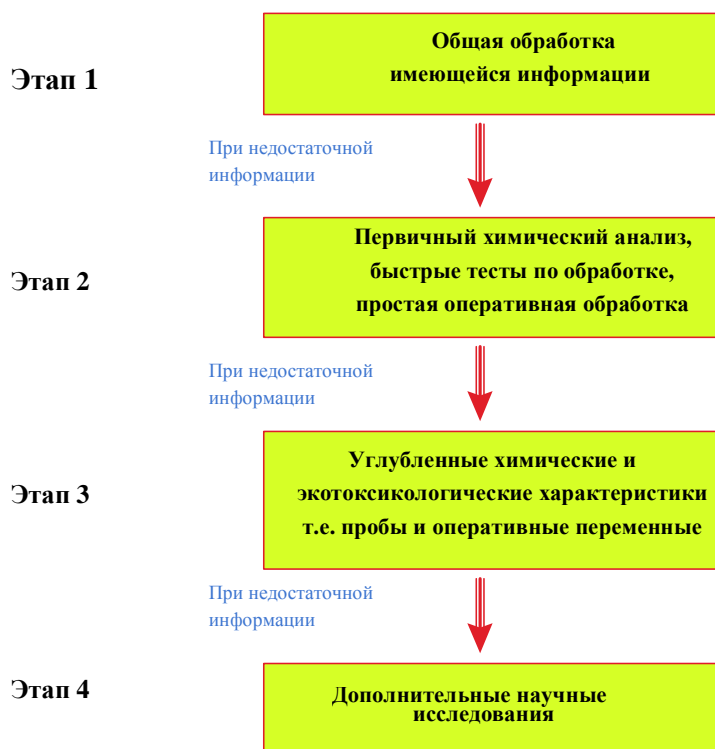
Этап 1

Общая обработка имеющейся информации

При недостаточной информации

Этап 2

Первичный химический анализ, быстрые тесты по обработке, простая оперативная обработка

При недостаточной информации

Этап 3

Углубленные химические и экотоксикологические характеристики т.е. пробы и оперативные переменные

При недостаточной информации

Этап 4

Дополнительные научные исследования